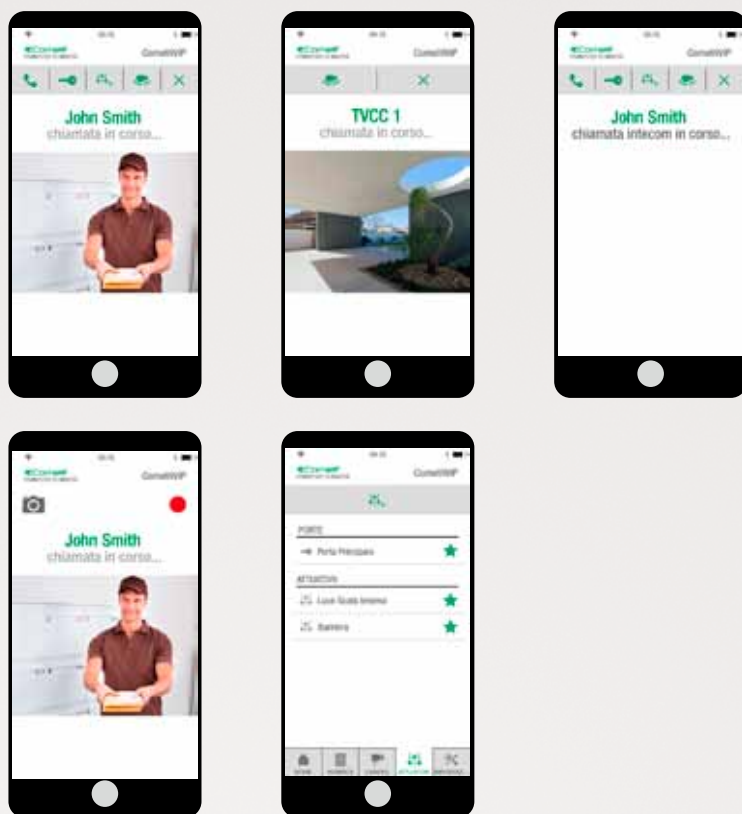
ComelliVIP

John Smith
chiamata in corso...

ComelliVIP

TVCC 1
chiamata in corso...

ComelliVIP

John Smith
chiamata intecom in corso...

ComelliVIP

John Smith
chiamata in corso...

ComelliVIP

PORTE
Porta Principale

ATTUATORI
Luce Scala Interna
Barriera

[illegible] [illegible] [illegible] ATTUATORI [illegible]